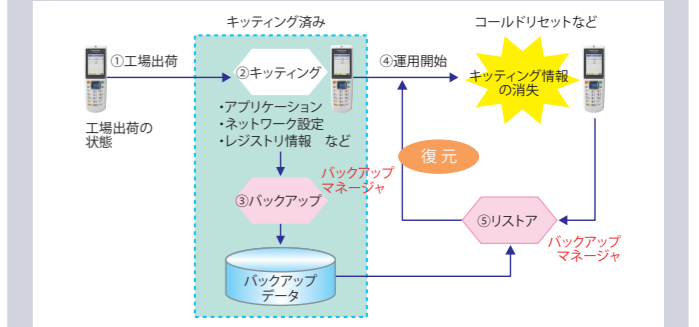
キッティング済み

コールドリセットなど

①工場出荷

②キッティング

④運用開始

キッティング情報の消失

工場出荷の状態

・アプリケーション
・ネットワーク設定
・レジストリ情報　など

復元

バックアップマネージャ

③バックアップ

⑤リストア

バックアップマネージャ

バックアップデータ